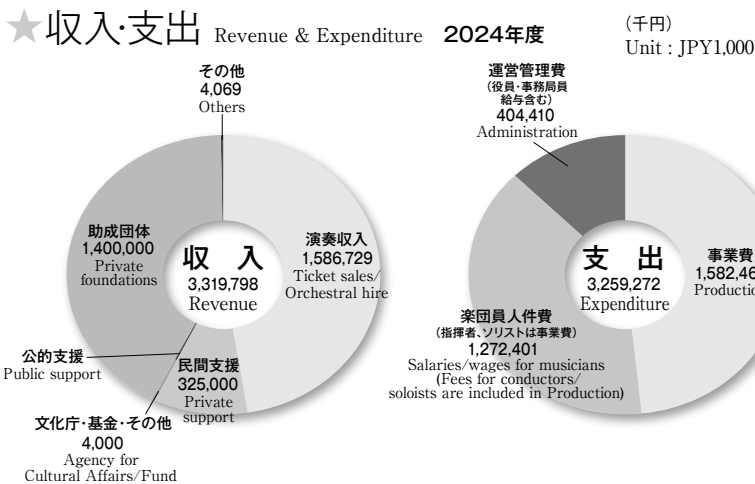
★収入·支出 Revenue & Expenditure 2024年度

(千円)
Unit : JPY1,000

その他
4,069
Others

助成団体
1,400,000
Private foundations

収 入
3,319,798
Revenue

演奏収入
1,586,729
Ticket sales/ Orchestral hire

公的支援
Public support

民間支援
325,000
Private support

文化庁·基金·その他
4,000
Agency for Cultural Affairs/Fund

運営管理費
(役員·事務局員給与含む)
404,410
Administration

支 出
3,259,272
Expenditure

事業費
1,582,46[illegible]
Production

楽団員人件費
(指揮者、ソリストは事業費)
1,272,401
Salaries/wages for musicians
(Fees for conductors/ soloists are included in Production)